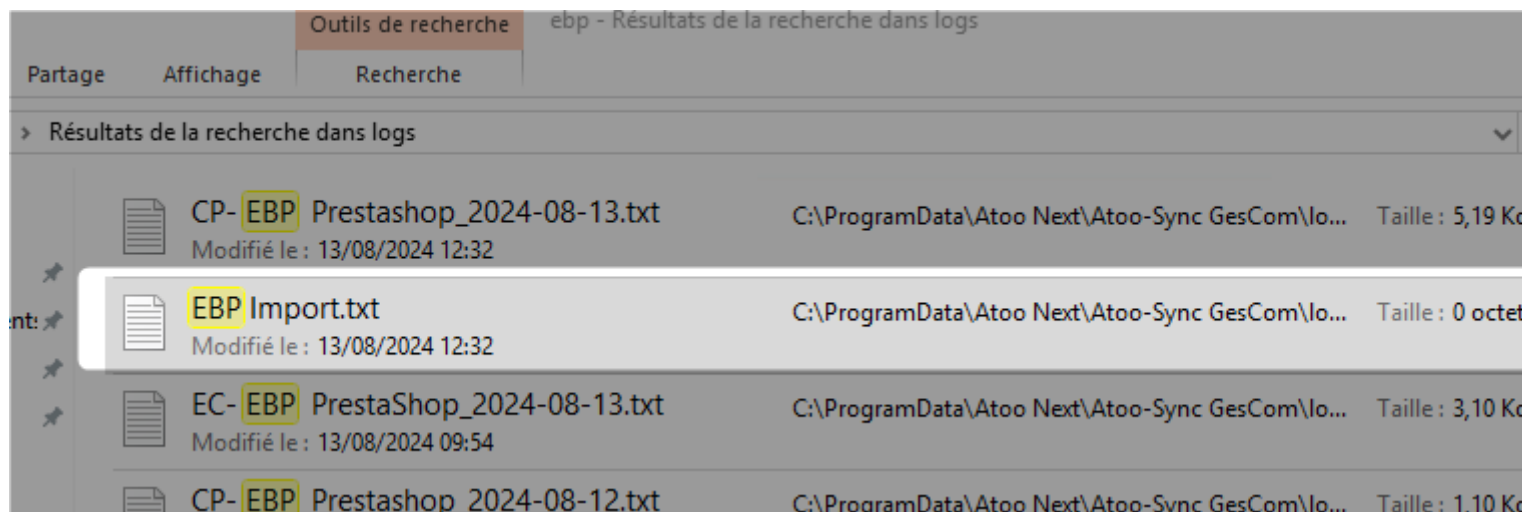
Outils de recherche
ebp - Résultats de la recherche dans logs

Partage Affichage Recherche

> Résultats de la recherche dans logs

CP- EBP Prestashop_2024-08-13.txt
Modifié le : 13/08/2024 12:32
C:\ProgramData\Atoo Next\Atoo-Sync GesCom\lo...
Taille : 5,19 Ko

ents

EBP Import.txt
Modifié le : 13/08/2024 12:32
C:\ProgramData\Atoo Next\Atoo-Sync GesCom\lo...
Taille : 0 octet

EC- EBP PrestaShop_2024-08-13.txt
Modifié le : 13/08/2024 09:54
C:\ProgramData\Atoo Next\Atoo-Sync GesCom\lo...
Taille : 3,10 Ko

CP- EBP Prestashop_2024-08-12.txt
C:\ProgramData\Atoo Next\Atoo-Sync GesCom\lo...
Taille : 1,10 Ko